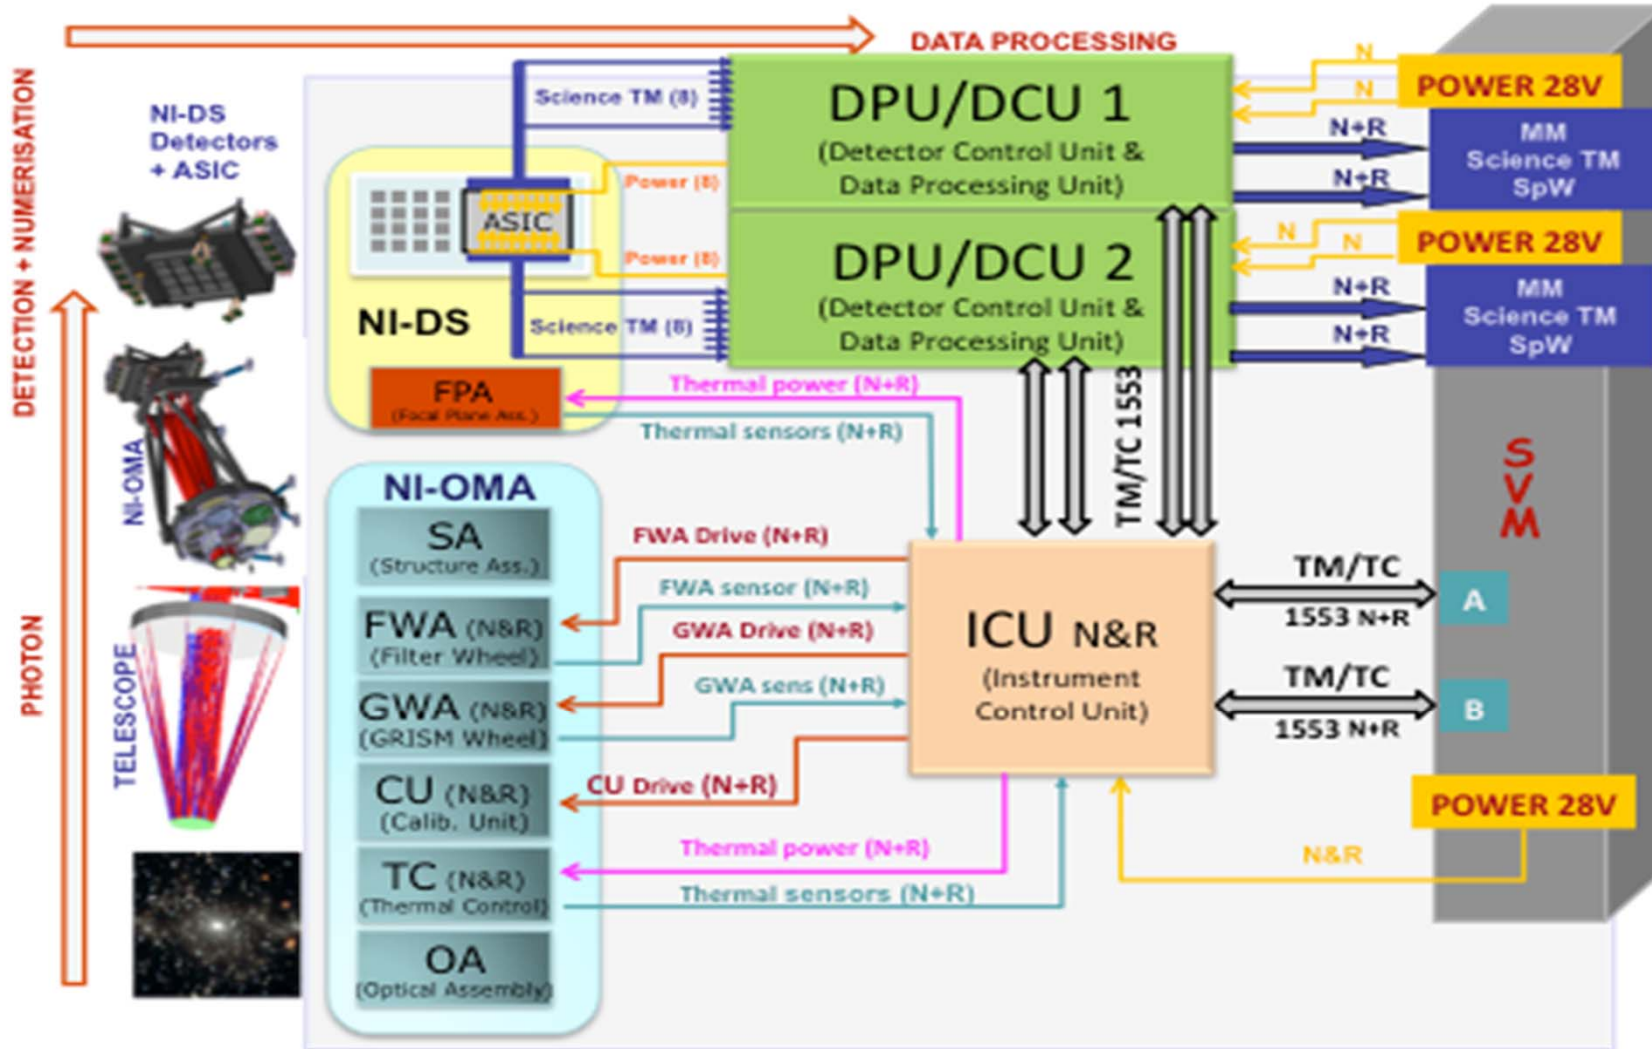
DATA PROCESSING

DETECTION + NUMERISATION

PHOTON

NI-DS Detectors + ASIC

NI-OMA

TELESCOPE

Science TM (8)

DPU/DCU 1
(Detector Control Unit & Data Processing Unit)

N
N
POWER 28V
N+R
N+R
MM Science TM SpW

ASIC
Power (8)
Power (8)

DPU/DCU 2
(Detector Control Unit & Data Processing Unit)

N
N
POWER 28V
N+R
N+R
MM Science TM SpW

NI-DS
Science TM (8)

FPA
(Focal Plane Ass.)

Thermal power (N+R)
Thermal sensors (N+R)

TM/TC 1553

NI-OMA
SA
(Structure Ass.)
FWA (N&R)
(Filter Wheel)
GWA (N&R)
(GRISM Wheel)
CU (N&R)
(Calib. Unit)
TC (N&R)
(Thermal Control)
OA
(Optical Assembly)

FWA Drive (N+R)
FWA sensor (N+R)
GWA Drive (N+R)
GWA sens (N+R)
CU Drive (N+R)

ICU N&R
(Instrument Control Unit)

TM/TC
1553 N+R
A
TM/TC
1553 N+R
B

SVM

POWER 28V
N&R

Thermal power (N+R)
Thermal sensors (N+R)